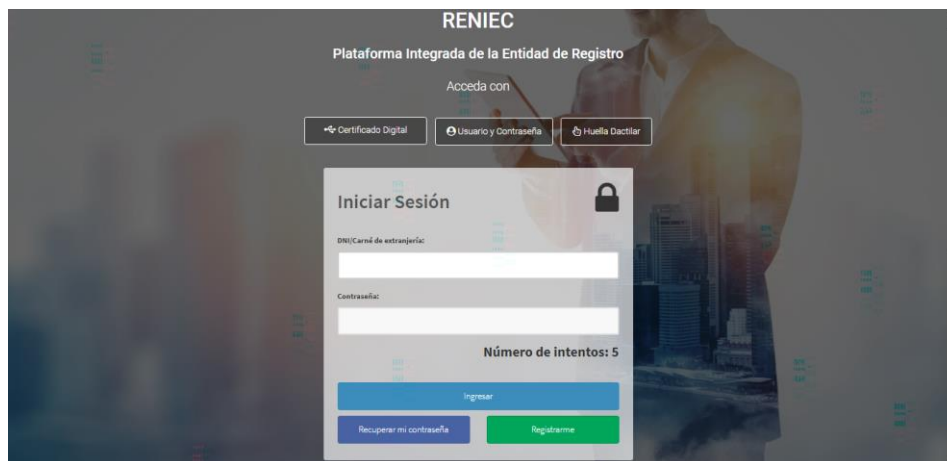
RENIEC

Plataforma Integrada de la Entidad de Registro

Acceda con

Certificado Digital

Usuario y Contraseña

Huella Dactilar

Iniciar Sesión

DNI/Carné de extranjería:

Contraseña:

Número de intentos: 5

Ingresar

Recuperar mi contraseña

Registrarme